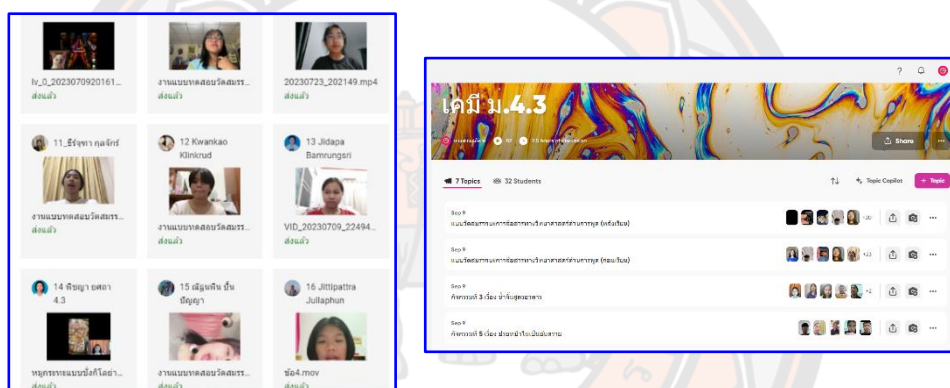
lv_0_2023070920161...
ส่งแล้ว

งานแบบทดสอบวัดสมรร...
ส่งแล้ว

20230723_202149.mp4
ส่งแล้ว

11_ธีร์จุฑา กลจักร์

งานแบบทดสอบวัดสมรร...
ส่งแล้ว

12 Kwankao Klinkrud

งานแบบทดสอบวัดสมรร...
ส่งแล้ว

13 Jidapa Bamrungsri

VID_20230709_22494...
ส่งแล้ว

14 พิชญา ยศอา 4.3

หมุดกระทะแบบนั้งก็ได้อา...
ส่งแล้ว

15 เฌิญพิน ปั้น ปัญญา

งานแบบทดสอบวัดสมรร...
ส่งแล้ว

16 Jittipattra Jullaphun

ข้อ4.mov
ส่งแล้ว

? 

เคมี ม.4.3

Share

7 Topics 32 Students

Topic Copilot + Topic

Sep 9
แบบวัดสมรรถนะการอ่านเชิงวิทยาศาสตร์ (ครั้งเรียน)
+20

Sep 9
แบบวัดสมรรถนะการอ่านเชิงวิทยาศาสตร์ (หลังเรียน)
+13

Sep 9
กิจกรรมที่ 3 เรื่อง น้ำจิ้มสุดอร่อย
+2

Sep 9
กิจกรรมที่ 5 เรื่อง น้ำยาล้างจานเป็นมิตร